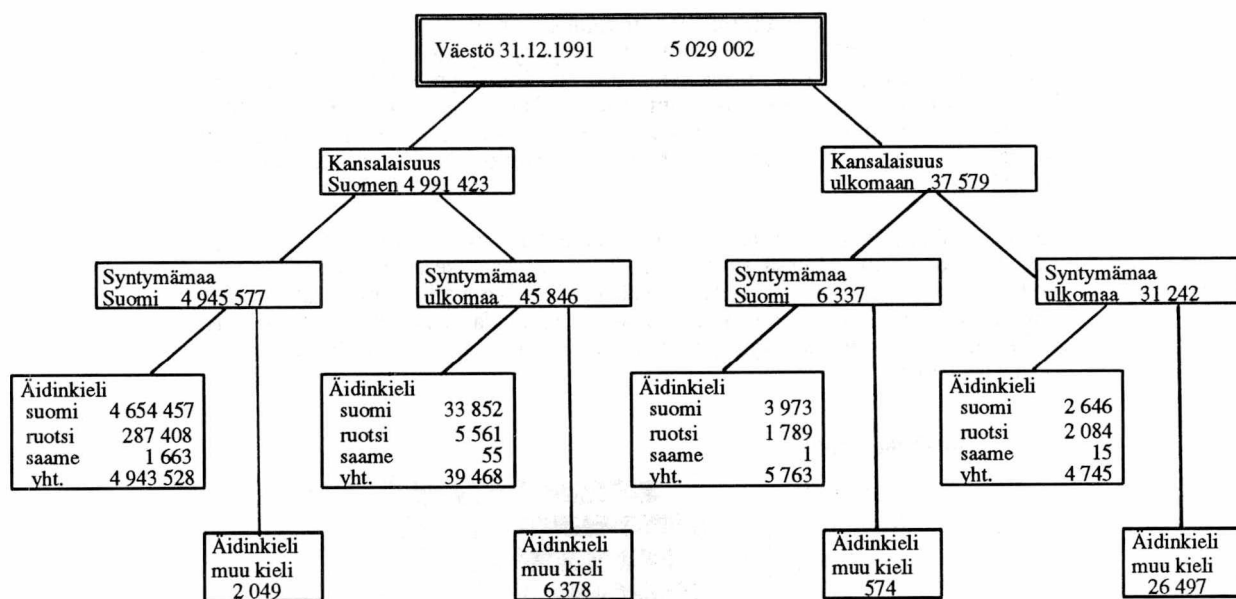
Väestö 31.12.1991 5 029 002

Kansalaisuus
Suomen 4 991 423

Kansalaisuus
ulkomaan 37 579

Syntymämaa
Suomi 4 945 577

Syntymämaa
ulkomaa 45 846

Syntymämaa
Suomi 6 337

Syntymämaa
ulkomaa 31 242

Äidinkieli
suomi 4 654 457
ruotsi 287 408
saame 1 663
yht. 4 943 528

Äidinkieli
suomi 33 852
ruotsi 5 561
saame 55
yht. 39 468

Äidinkieli
suomi 3 973
ruotsi 1 789
saame 1
yht. 5 763

Äidinkieli
suomi 2 646
ruotsi 2 084
saame 15
yht. 4 745

Äidinkieli
muu kieli
2 049

Äidinkieli
muu kieli
6 378

Äidinkieli
muu kieli
574

Äidinkieli
muu kieli
26 497